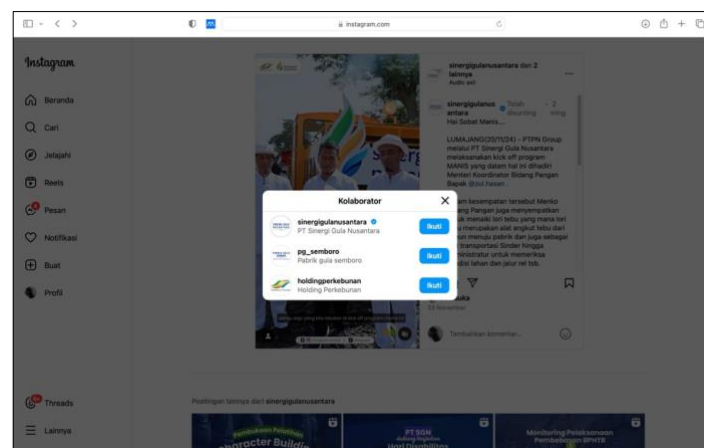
instagram.com

Instagram

Beranda

Cari

Jelajahi

Reels

Pesan

Notifikasi

Buat

Profil

Threads

Lainnya

sinergigulanusantara dan 2 lainnya
Audio asli

sinergigulanusantara · Telah disunting · 2 minggu
Hai Sobat Manis...

LUMAJANG(20/11/24) - PTPN Group melalui PT Sinergi Gula Nusantara melaksanakan kick off program MANIS yang dalam hal ini dihadiri Menteri Koordinator Bidang Pangan Bapak @zul.hasan.

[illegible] kesempatan tersebut Menko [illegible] ang Pangan juga menyempatkan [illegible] k meninjau lori tebu yang mana lori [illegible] merupakan alat angkut tebu dari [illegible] menuju pabrik dan juga sebagai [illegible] transportasi Sinder hingga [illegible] nistratur untuk memeriksa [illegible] lahan dan jalur rel tsb.

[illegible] suka
23 November

Tambahkan komentar...

Kolaborator

sinergigulanusantara
PT Sinergi Gula Nusantara
Ikuti

pg_semboro
Pabrik gula semboro
Ikuti

holdingperkebunan
Holding Perkebunan
Ikuti

Postingan lainnya dari sinergigulanusantara

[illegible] Character Buildi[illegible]

PT SGN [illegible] Hari Disabilitas

Monitoring Pelaksanaan Pembebasan BPHTB